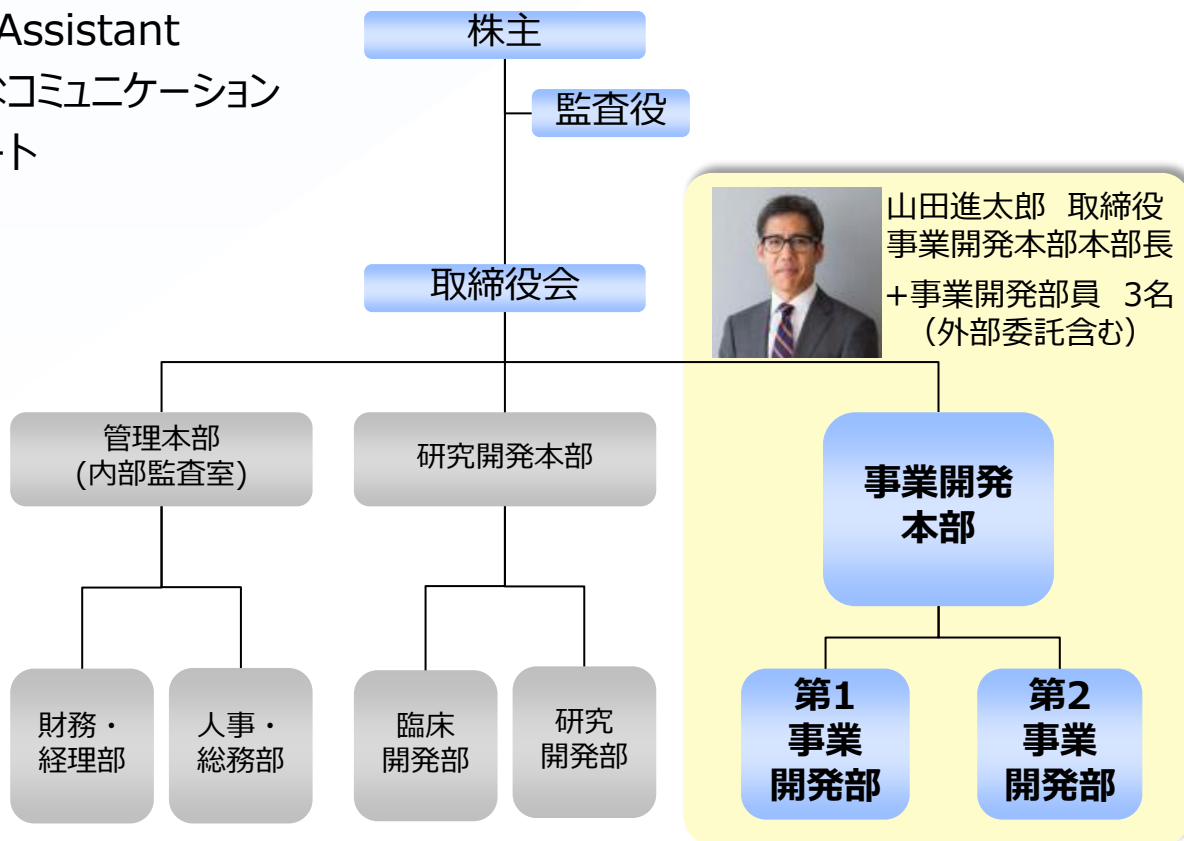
Assistant
ミコミュニケーション
ート

株主
監査役
取締役会

山田進太郎 取締役
事業開発本部本部長
+事業開発部員 3名
（外部委託含む）

管理本部
(内部監査室)

研究開発本部

事業開発
本部

財務・
経理部

人事・
総務部

臨床
開発部

研究
開発部

第1
事業
開発部

第2
事業
開発部